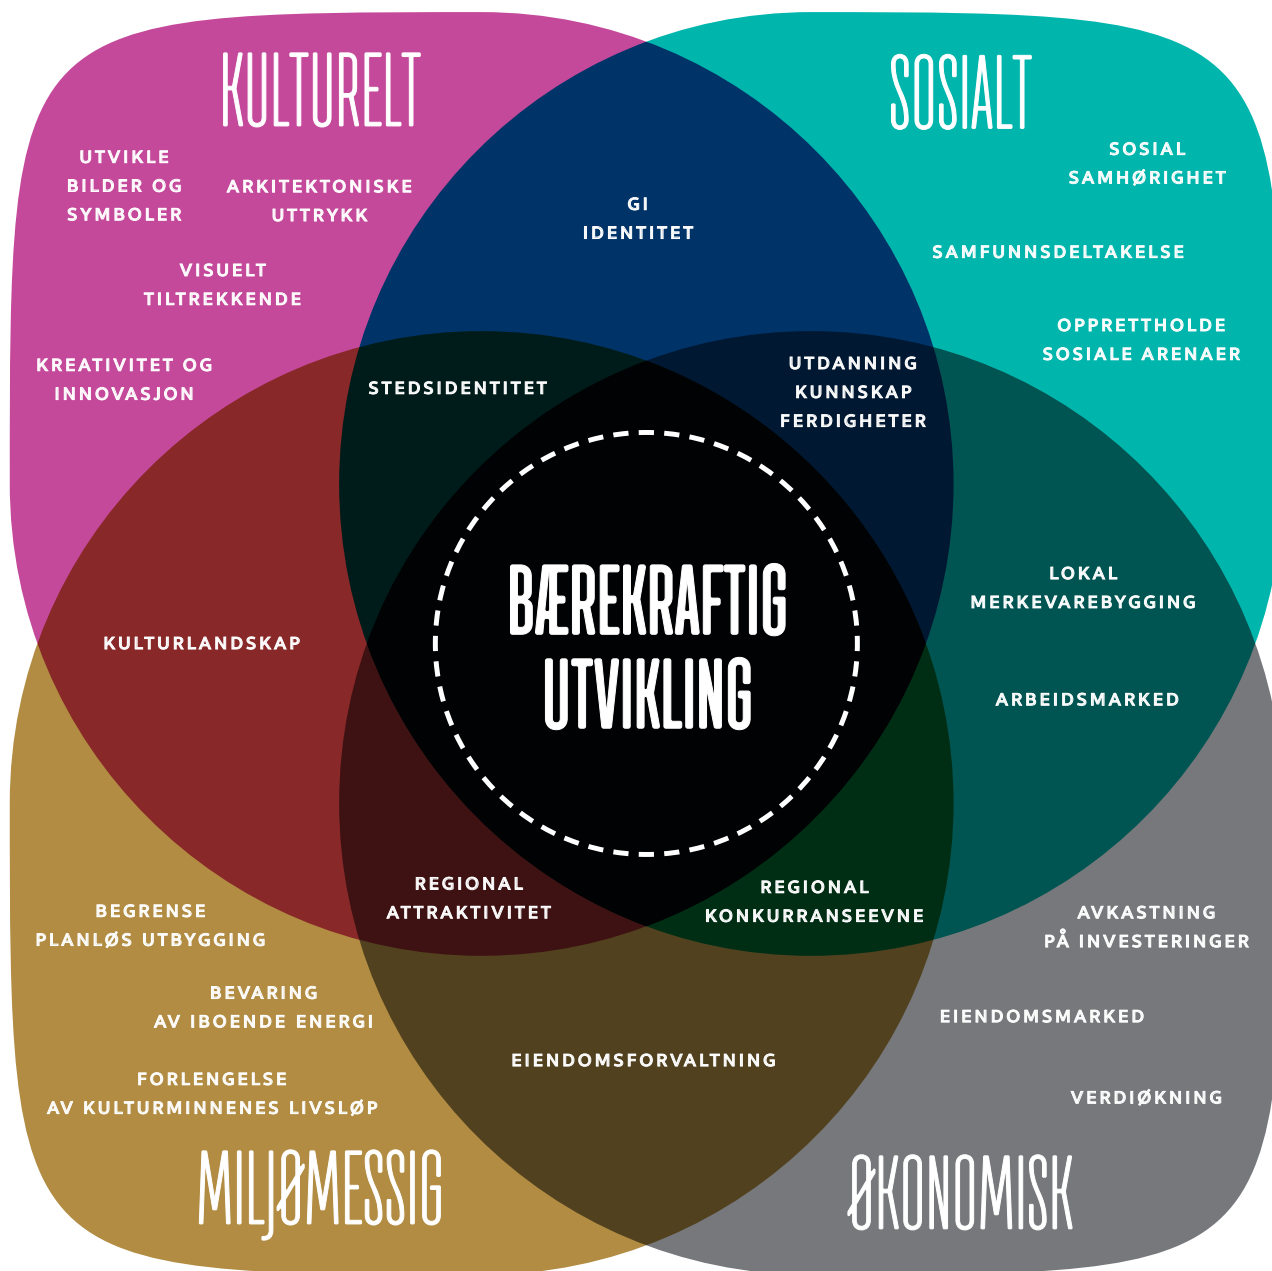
KULTURELT

UTVIKLE BILDER OG SYMBOLER

ARKITEKTONISKE UTTRYKK

VISUELT TILTREKKENDE

KREATIVITET OG INNOVASJON

GI IDENTITET

SOSIALT

SOSIAL SAMHØRIGHET

SAMFUNNSDELTAKELSE

OPPRETTHOLDE SOSIALE ARENAER

STEDSIDENTITET

UTDANNING KUNNSKAP FERDIGHETER

KULTURLANDSKAP

BÆREKRAFTIG UTVIKLING

LOKAL MERKEVAREBYGGING

ARBEIDSMARKED

REGIONAL ATTRAKTIVITET

REGIONAL KONKURRANSEEVNE

BEGRENSE PLANLØS UTBYGGING

BEVARING AV IBOENDE ENERGI

FORLENGELSE AV KULTURMINNENES LIVSLØP

EIENDOMSFORVALTNING

AVKASTNING PÅ INVESTERINGER

EIENDOMSMARKED

VERDIØKNING

MILJØMESSIG

ØKONOMISK